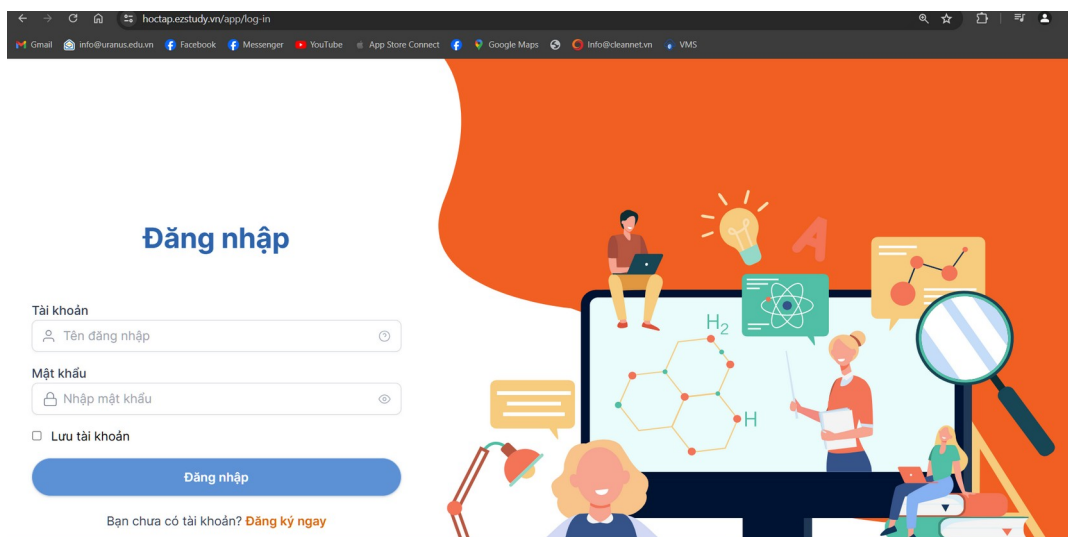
hoctap.ezstudy.vn/app/log-in

Gmail info@uranus.edu.vn Facebook Messenger YouTube App Store Connect Google Maps Info@cleannet.vn VMS

Đăng nhập

Tài khoản

Tên đăng nhập

Mật khẩu

Nhập mật khẩu

Lưu tài khoản

Đăng nhập

Bạn chưa có tài khoản? Đăng ký ngay

A

$H_2$

H